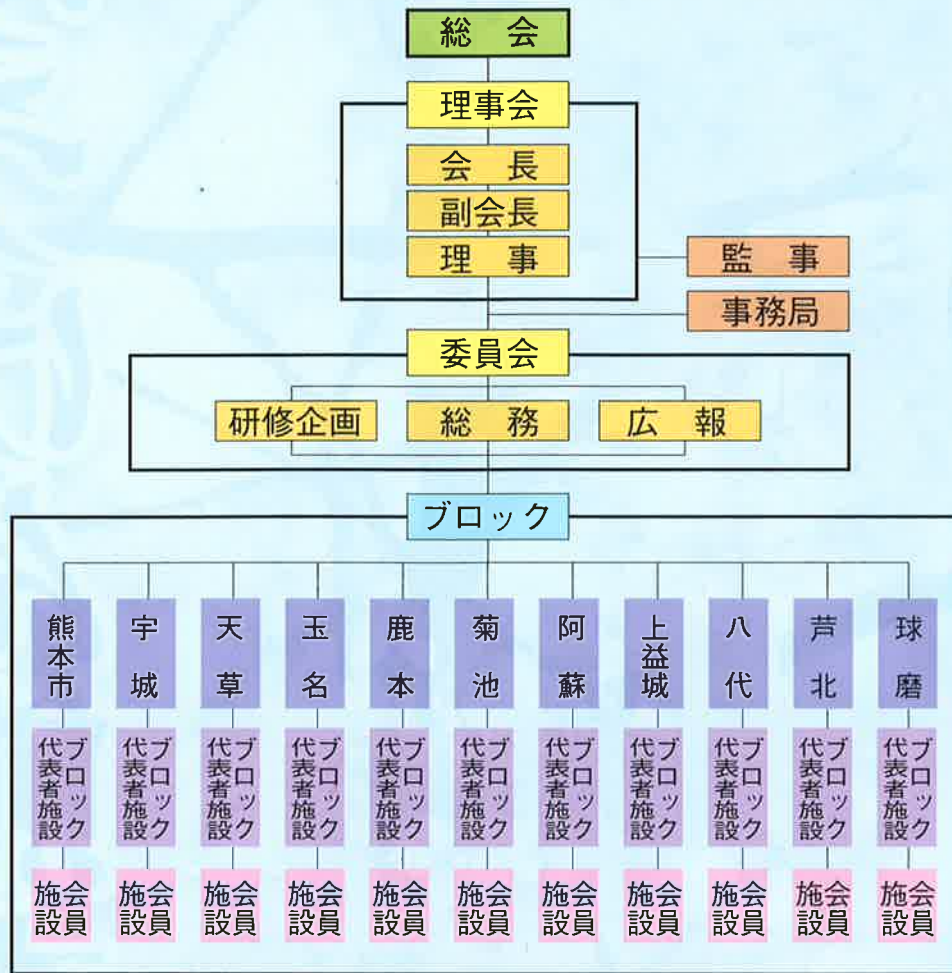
総　会

理事会

会　長

副会長

理　事

監　事

事務局

委員会

研修企画

総　務

広　報

ブロック

熊本市

宇城

天草

玉名

鹿本

菊池

阿蘇

上益城

八代

芦北

球磨

ブロック代表者施設

ブロック代表者施設

ブロック代表者施設

ブロック代表者施設

ブロック代表者施設

ブロック代表者施設

ブロック代表者施設

ブロック代表者施設

ブロック代表者施設

ブロック代表者施設

ブロック代表者施設

会員施設

会員施設

会員施設

会員施設

会員施設

会員施設

会員施設

会員施設

会員施設

会員施設

会員施設